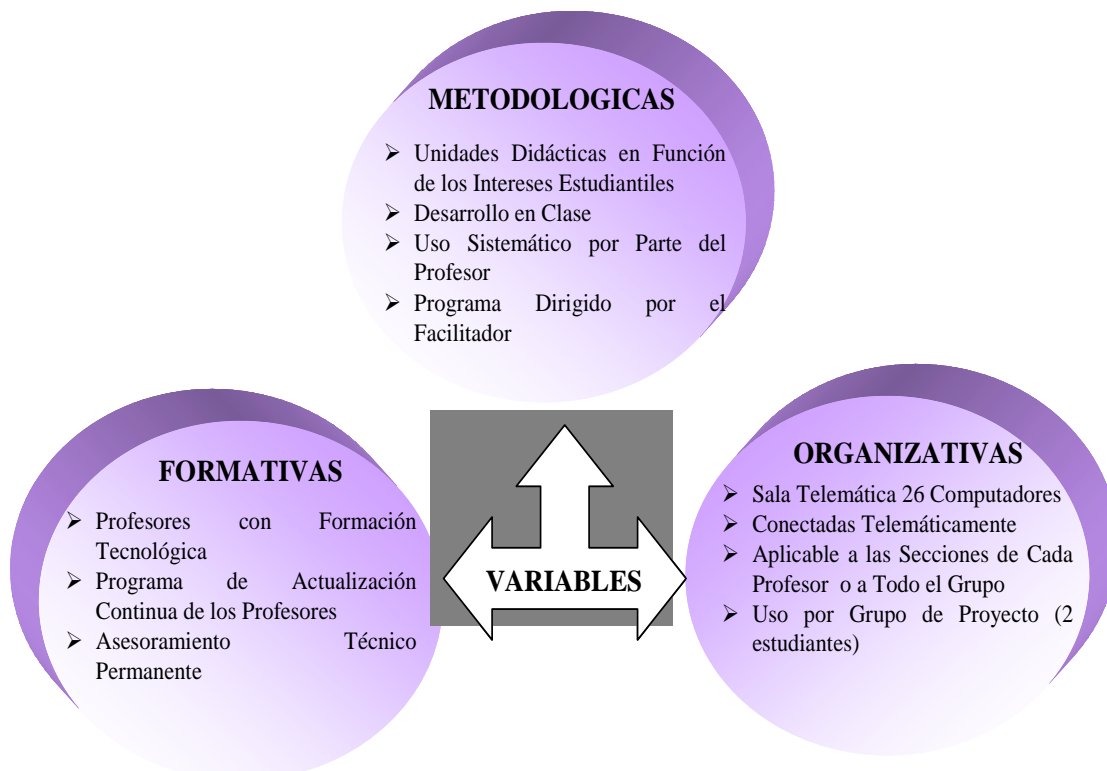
METODOLOGICAS

➢ Unidades Didácticas en Función de los Intereses Estudiantiles
➢ Desarrollo en Clase
➢ Uso Sistemático por Parte del Profesor
➢ Programa Dirigido por el Facilitador

FORMATIVAS

➢ Profesores con Formación Tecnológica
➢ Programa de Actualización Continua de los Profesores
➢ Asesoramiento Técnico Permanente

VARIABLES

ORGANIZATIVAS

➢ Sala Telemática 26 Computadores
➢ Conectadas Telemáticamente
➢ Aplicable a las Secciones de Cada Profesor o a Todo el Grupo
➢ Uso por Grupo de Proyecto (2 estudiantes)